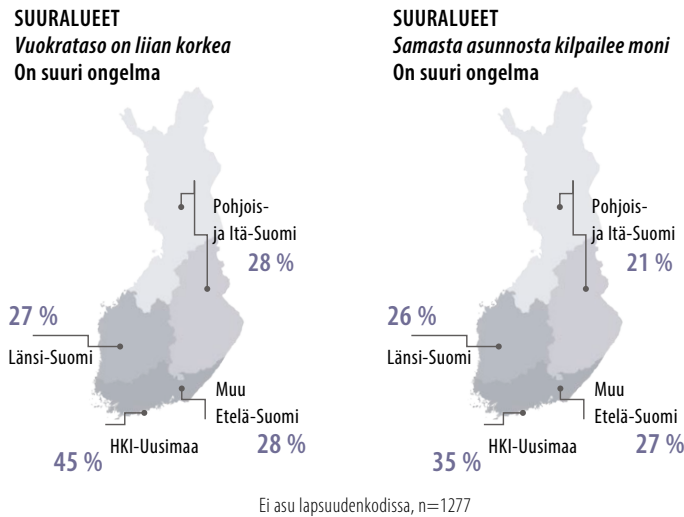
SUURALUEET
*Vuokrataso on liian korkea*
On suuri ongelma

Pohjois- ja Itä-Suomi
28 %

27 %
Länsi-Suomi

Muu Etelä-Suomi
28 %

HKI-Uusimaa
45 %

SUURALUEET
*Samasta asunnosta kilpailee moni*
On suuri ongelma

Pohjois- ja Itä-Suomi
21 %

26 %
Länsi-Suomi

Muu Etelä-Suomi
27 %

HKI-Uusimaa
35 %

Ei asu lapsuudenkodissa, n=1277